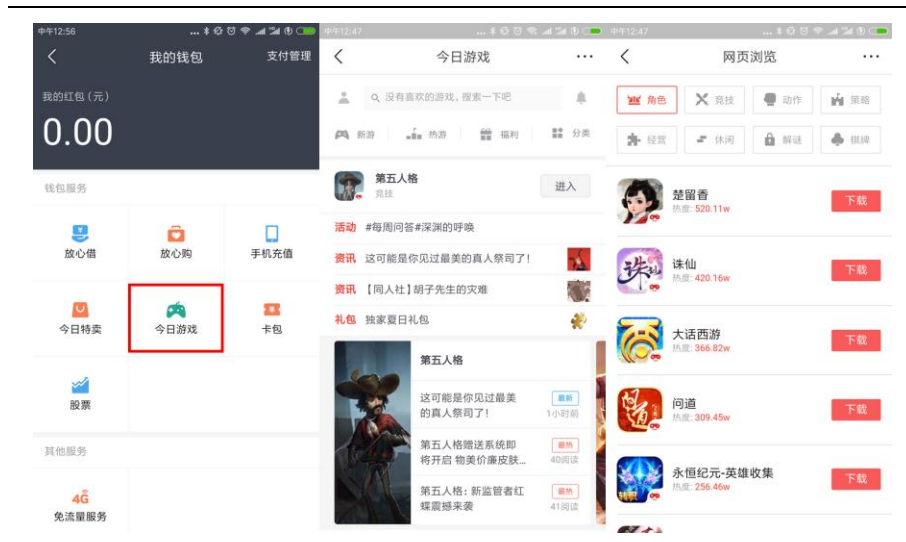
中午12:56

<
我的钱包
支付管理

我的红包（元）
0.00

钱包服务

放心借
放心购
手机充值
今日特卖
今日游戏
卡包
股票

其他服务

4G
免流量服务

中午12:47

<
今日游戏
···

没有喜欢的游戏，搜索一下吧

新游
热游
福利
分类

第五人格
竞技
进入

活动 #每周问答#深渊的呼唤
资讯 这可能是你见过最美的真人祭司了！
资讯 【同人社】胡子先生的灾难
礼包 独家夏日礼包

第五人格
这可能是你见过最美的真人祭司了！
最新
1小时前
第五人格赠送系统即将开启 物美价廉皮肤...
最热
40阅读
第五人格：新监管者红蝶震撼来袭
最热
41阅读

中午12:47

<
网页浏览
···

角色
竞技
动作
策略
经营
休闲
解谜
棋牌

楚留香
热度：520.11w
下载
诛仙
热度：420.16w
下载
大话西游
热度：366.82w
下载
问道
热度：309.45w
下载
永恒纪元-英雄收集
热度：256.46w
下载